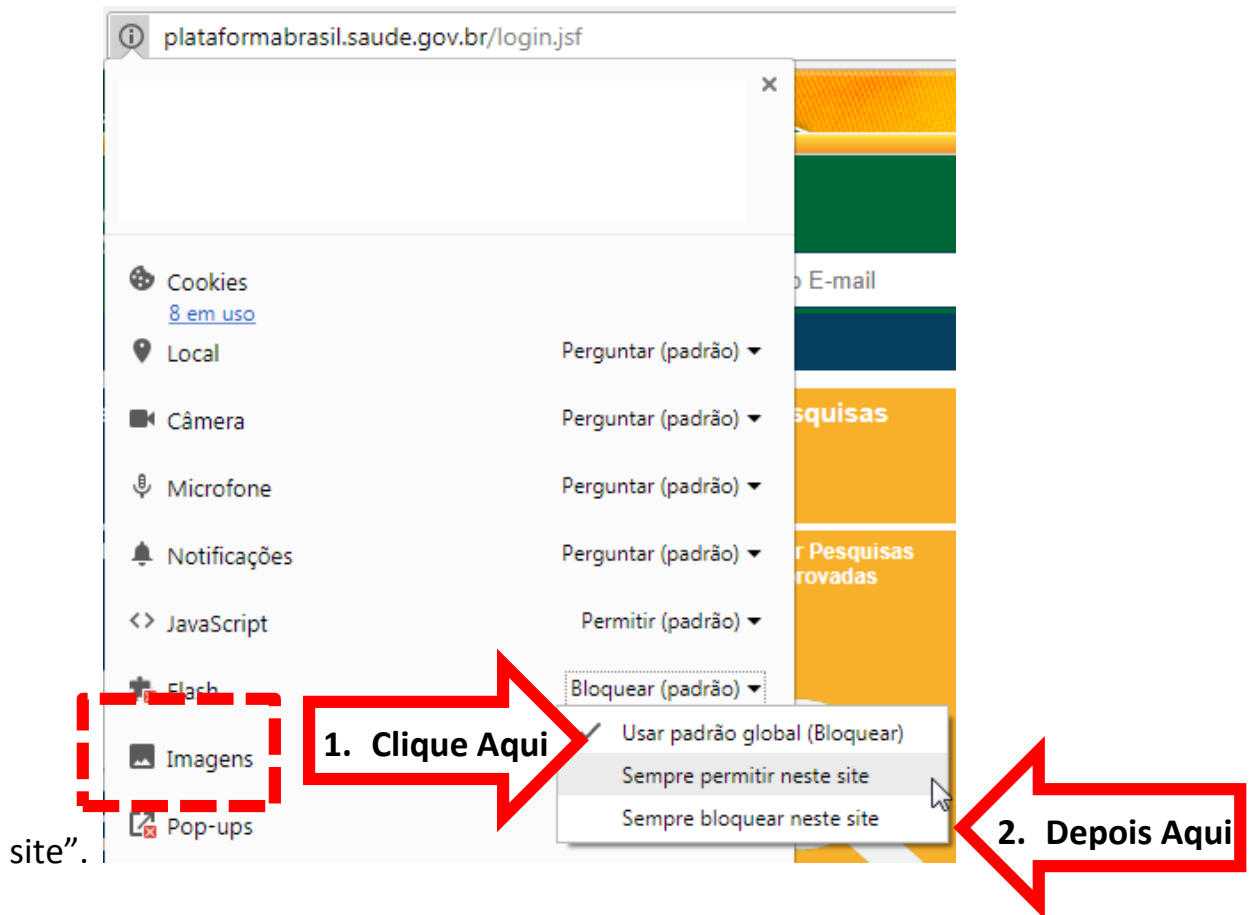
plataformabrasil.saude.gov.br/login.jsf

×

Cookies
8 em uso

Local Perguntar (padrão)

Câmera Perguntar (padrão)

Microfone Perguntar (padrão)

Notificações Perguntar (padrão)

JavaScript Permitir (padrão)

Flash Bloquear (padrão)

Imagens

Pop-ups

o E-mail

squisas

r Pesquisas
rovadas

1. Clique Aqui

Usar padrão global (Bloquear)
Sempre permitir neste site
Sempre bloquear neste site

2. Depois Aqui

site”.